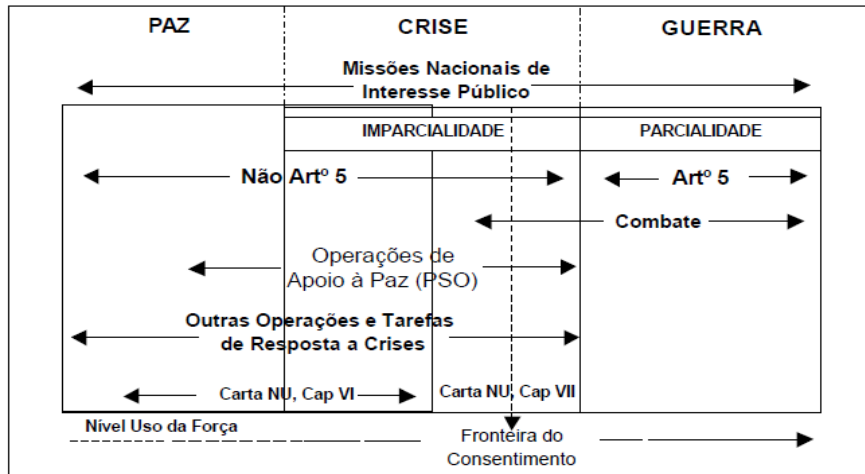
PAZ

CRISE

GUERRA

Missões Nacionais de Interesse Público

IMPARCIALIDADE

PARCIALIDADE

Não Artº 5

Artº 5

Combate

Operações de Apoio à Paz (PSO)

Outras Operações e Tarefas de Resposta a Crises

Carta NU, Cap VI

Carta NU, Cap VII

Nível Uso da Força

Fronteira do Consentimento